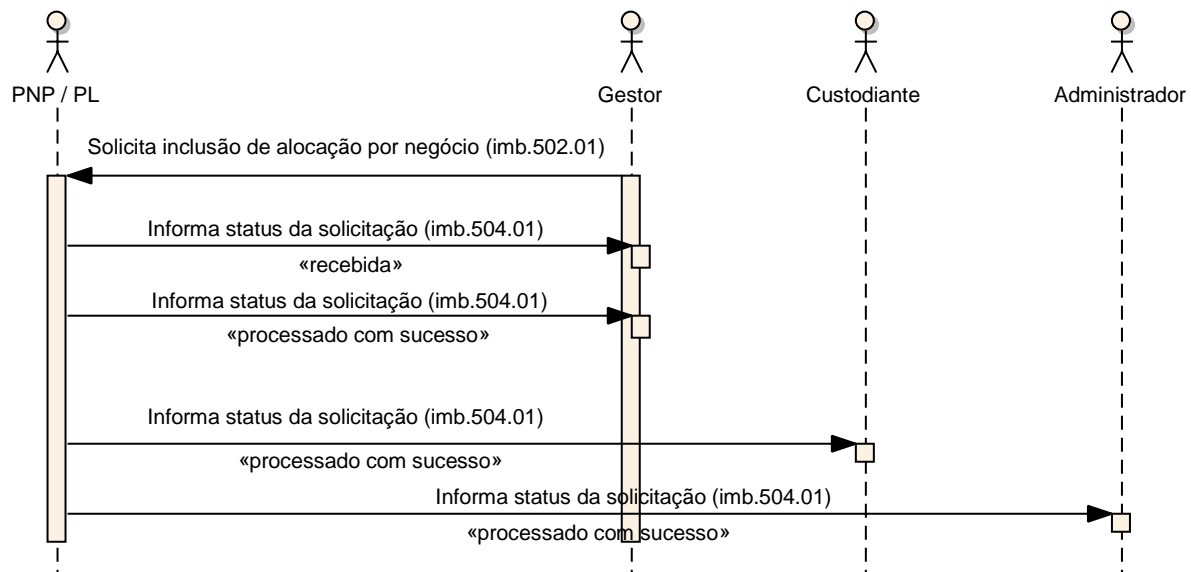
PNP / PL

Gestor

Custodiante

Administrador

Solicita inclusão de alocação por negócio (imb.502.01)

Informa status da solicitação (imb.504.01)

«recebida»

Informa status da solicitação (imb.504.01)

«processado com sucesso»

Informa status da solicitação (imb.504.01)

«processado com sucesso»

Informa status da solicitação (imb.504.01)

«processado com sucesso»